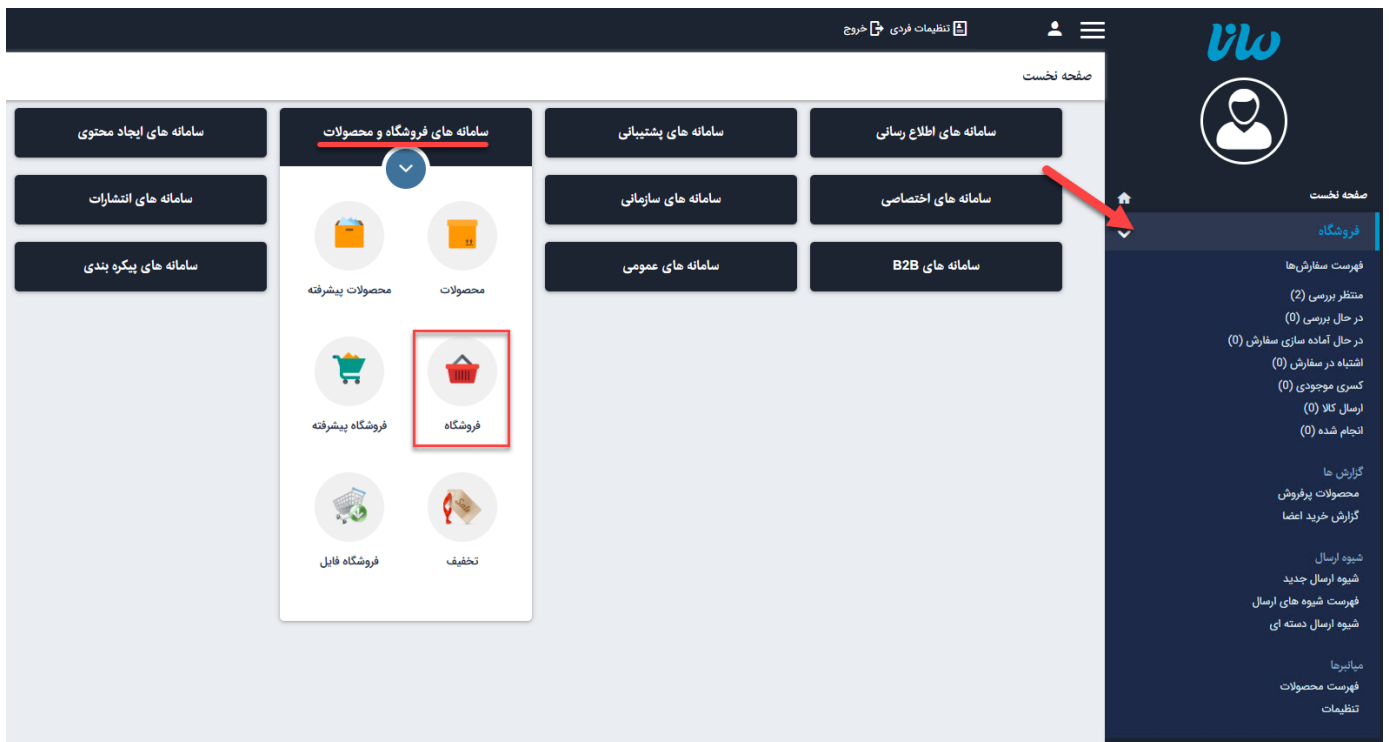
سانا

تنظیمات فردی خروج

صفحه نخست

صفحه نخست
فروشگاه
فهرست سفارش‌ها
منتظر بررسی (2)
در حال بررسی (0)
در حال آماده سازی سفارش (0)
اشتباه در سفارش (0)
کسری موجودی (0)
ارسال کالا (0)
انجام شده (0)

گزارش ها
محصولات پرفروش
گزارش خرید اعضا

شیوه ارسال
شیوه ارسال جدید
فهرست شیوه های ارسال
شیوه ارسال دسته ای

میانبرها
فهرست محصولات
تنظیمات

سامانه های اطلاع رسانی
سامانه های پشتیبانی
سامانه های فروشگاه و محصولات
سامانه های ایجاد محتوی

سامانه های اختصاصی
سامانه های سازمانی
سامانه های انتشارات

سامانه های B2B
سامانه های عمومی
سامانه های پیکره بندی

محصولات
محصولات پیشرفته
فروشگاه
فروشگاه پیشرفته
تخفیف
فروشگاه فایل